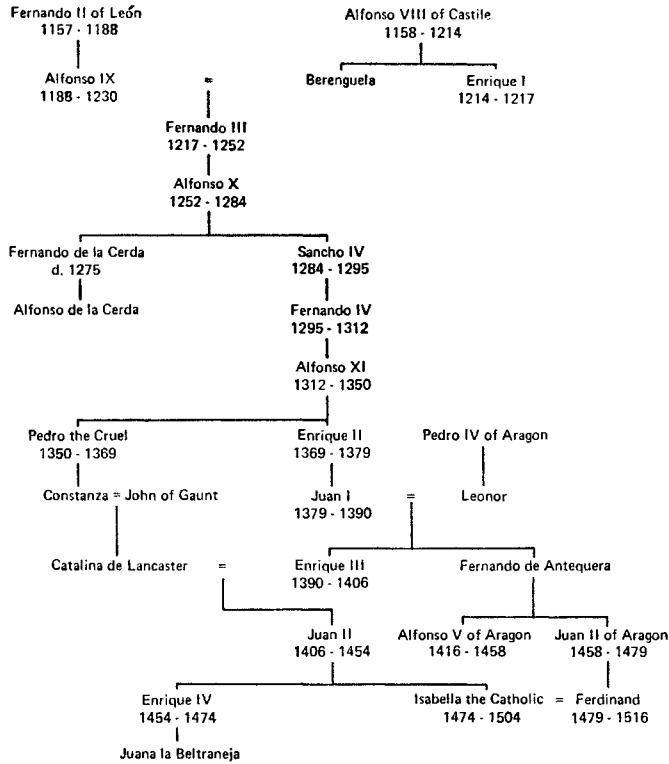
Fernando II of León
1157 - 1188

Alfonso VIII of Castile
1158 - 1214

Alfonso IX
1188 - 1230

=

Berenguela

Enrique I
1214 - 1217

Fernando III
1217 - 1252

Alfonso X
1252 - 1284

Fernando de la Cerda
d. 1275

Sancho IV
1284 - 1295

Alfonso de la Cerda

Fernando IV
1295 - 1312

Alfonso XI
1312 - 1350

Pedro the Cruel
1350 - 1369

Enrique II
1369 - 1379

Pedro IV of Aragon

Constanza = John of Gaunt

Juan I
1379 - 1390

=

Leonor

Catalina de Lancaster

=

Enrique III
1390 - 1406

Fernando de Antequera

Juan II
1406 - 1454

Alfonso V of Aragon
1416 - 1458

Juan II of Aragon
1458 - 1479

Enrique IV
1454 - 1474

Isabella the Catholic
1474 - 1504

= Ferdinand
1479 - 1516

Juana la Beltraneja